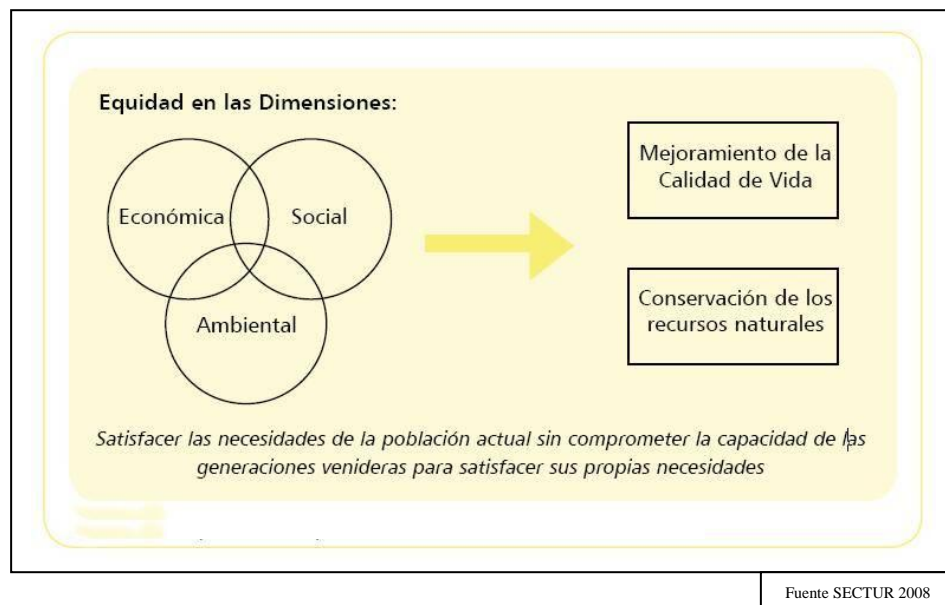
Equidad en las Dimensiones:

Económica

Social

Ambiental

Mejoramiento de la Calidad de Vida

Conservación de los recursos naturales

Satisfacer las necesidades de la población actual sin comprometer la capacidad de las generaciones venideras para satisfacer sus propias necesidades

Fuente SECTUR 2008